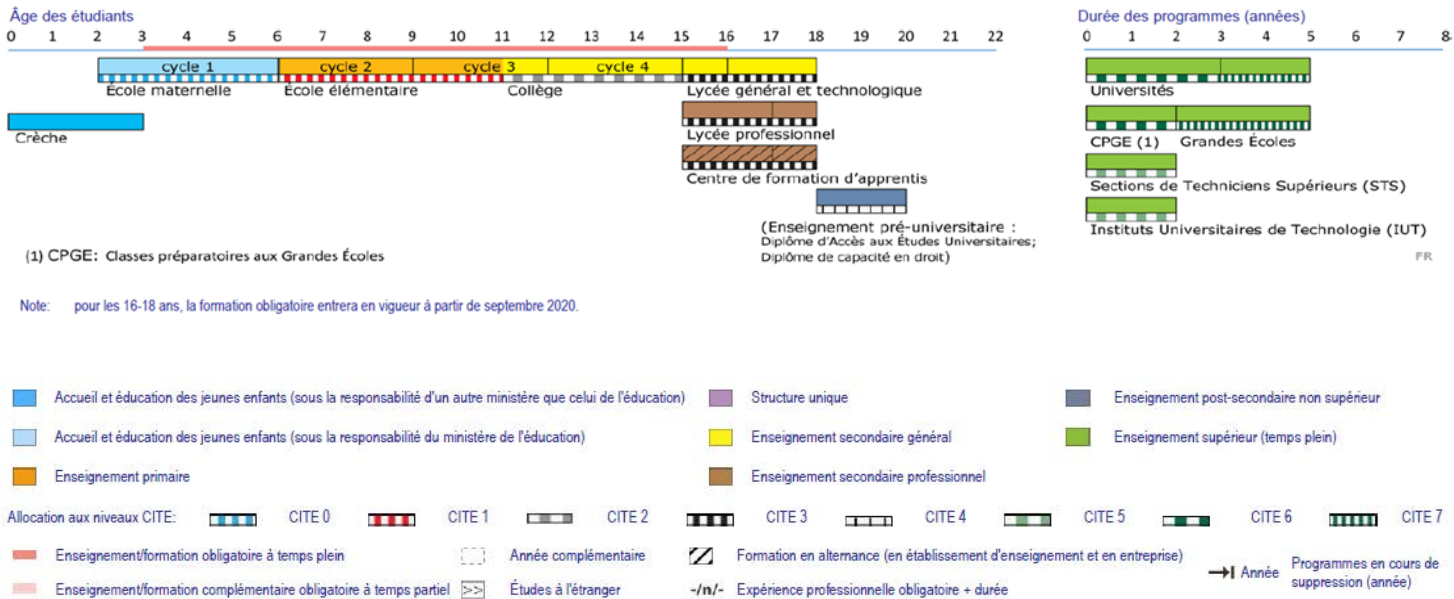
Âge des étudiants

0 1 2 3 4 5 6 7 8 9 10 11 12 13 14 15 16 17 18 19 20 21 22

cycle 1 cycle 2 cycle 3 cycle 4

École maternelle École élémentaire Collège Lycée général et technologique

Crèche

Lycée professionnel

Centre de formation d'apprentis

(Enseignement pré-universitaire : Diplôme d'Accès aux Études Universitaires; Diplôme de capacité en droit)

(1) CPGE: Classes préparatoires aux Grandes Écoles

Durée des programmes (années)

0 1 2 3 4 5 6 7 8

Universités

CPGE (1) Grandes Écoles

Sections de Techniciens Supérieurs (STS)

Instituts Universitaires de Technologie (IUT)

FR

Note: pour les 16-18 ans, la formation obligatoire entrera en vigueur à partir de septembre 2020.

Accueil et éducation des jeunes enfants (sous la responsabilité d'un autre ministère que celui de l'éducation)

Structure unique

Enseignement post-secondaire non supérieur

Accueil et éducation des jeunes enfants (sous la responsabilité du ministère de l'éducation)

Enseignement secondaire général

Enseignement supérieur (temps plein)

Enseignement primaire

Enseignement secondaire professionnel

Allocation aux niveaux CITE: CITE 0 CITE 1 CITE 2 CITE 3 CITE 4 CITE 5 CITE 6 CITE 7

Enseignement/formation obligatoire à temps plein

Année complémentaire

Formation en alternance (en établissement d'enseignement et en entreprise)

Année

Programmes en cours de suppression (année)

Enseignement/formation complémentaire obligatoire à temps partiel

Études à l'étranger

-/n/- Expérience professionnelle obligatoire + durée